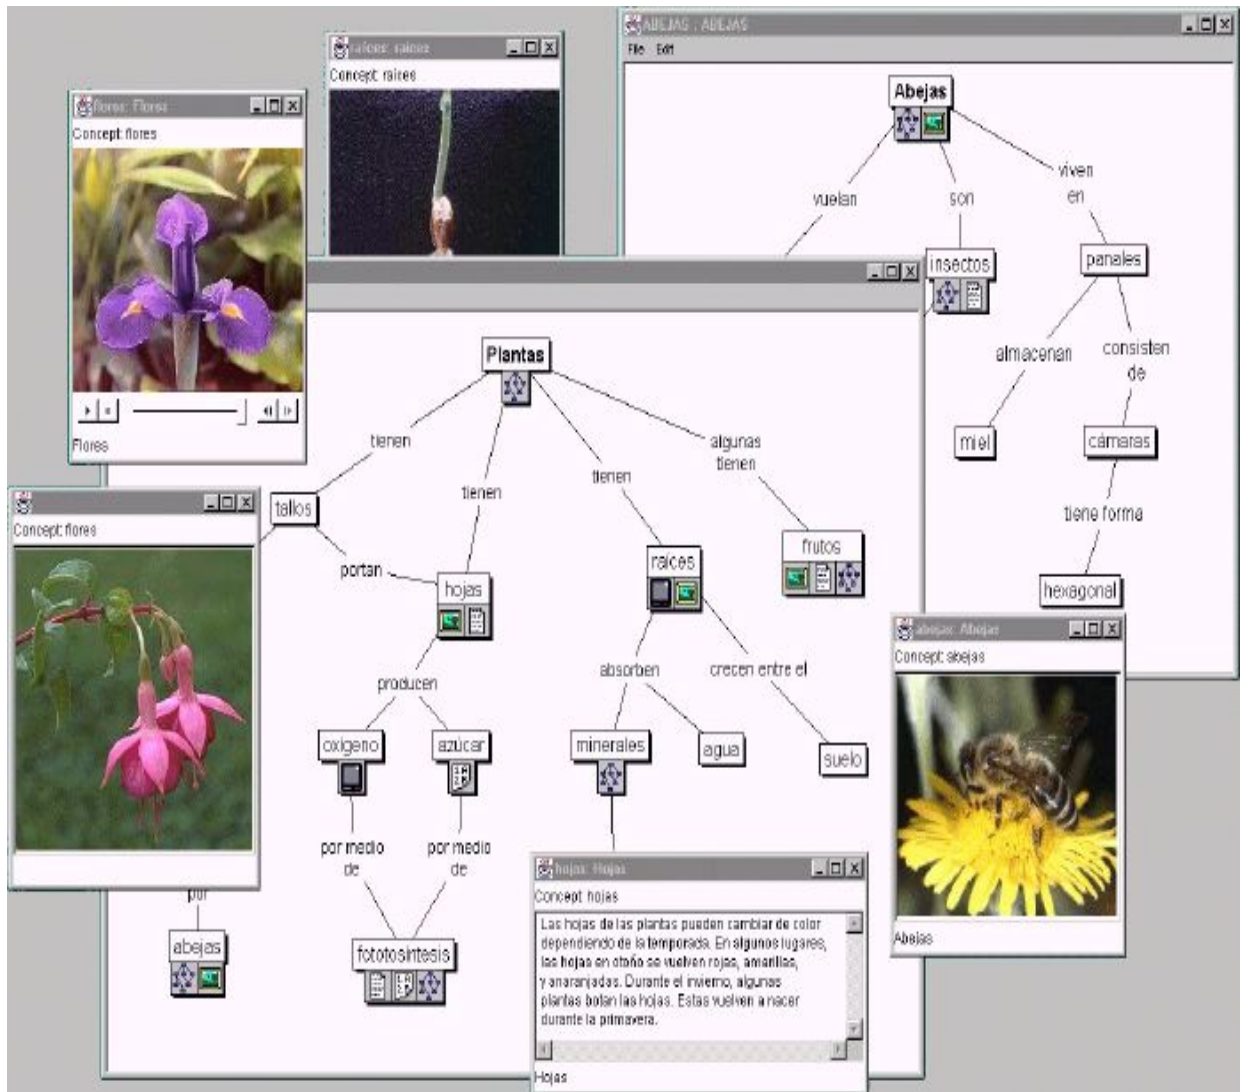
ABEJAS : ABEJAS

File Edit

Abejas

vuelan

son

viven en

insectos

panales

almacenan

consisten de

miel

cámaras

tiene forma

hexagonal

raices: raices

Concept: raices

flores: Flores

Concept: flores

Flores

Plantas

tienen

tienen

tienen

algunas tienen

tallos

portan

hojas

raices

frutos

producen

absorben

crecen entre el

oxigeno

azúcar

minerales

agua

suelo

por medio de

por medio de

fototosintesis

por

abejas

Concept: flores

abejas: Abejas

Concept: abejas

Abejas

hojas: Hojas

Concept: hojas

Las hojas de las plantas pueden cambiar de color dependiendo de la temporada. En algunos lugares, las hojas en otoño se vuelven rojas, amarillas, y anaranjadas. Durante el invierno, algunas plantas botan las hojas. Estas vuelven a nacer durante la primavera.

Hojas